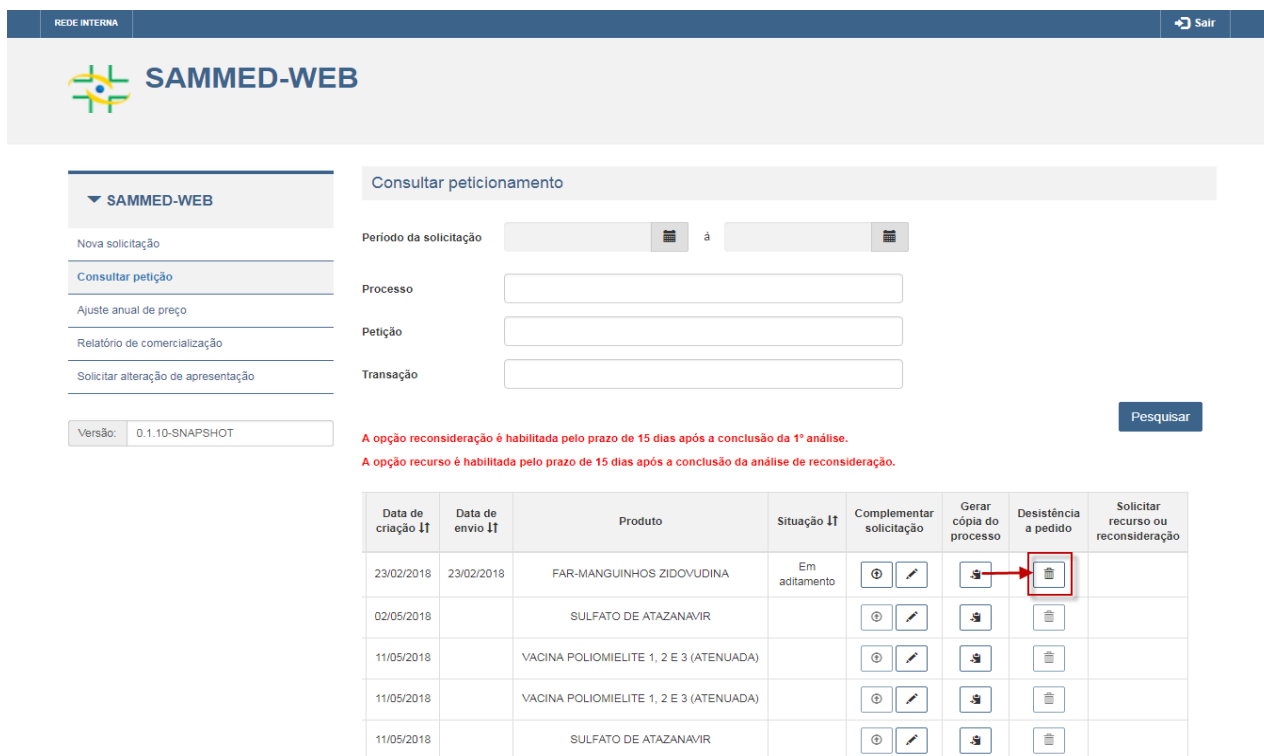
REDE INTERNA

Sair

SAMMED-WEB

▼ SAMMED-WEB

Nova solicitação

Consultar petição

Ajuste anual de preço

Relatório de comercialização

Solicitar alteração de apresentação

Versão: 0.1.10-SNAPSHOT

Consultar peticionamento

Período da solicitação à

Processo

Petição

Transação

Pesquisar

A opção reconsideração é habilitada pelo prazo de 15 dias após a conclusão da 1º análise.

A opção recurso é habilitada pelo prazo de 15 dias após a conclusão da análise de reconsideração.

| Data de criação | Data de envio | Produto | Situação | Complementar solicitação | Gerar cópia do processo | Desistência a pedido | Solicitar recurso ou reconsideração |
|---|---|---|---|---|---|---|---|
| 23/02/2018 | 23/02/2018 | FAR-MANGUINHOS ZIDOVUDINA | Em aditamento | | | | |
| 02/05/2018 | | SULFATO DE ATAZANAVIR | | | | | |
| 11/05/2018 | | VACINA POLIOMIELITE 1, 2 E 3 (ATENUADA) | | | | | |
| 11/05/2018 | | VACINA POLIOMIELITE 1, 2 E 3 (ATENUADA) | | | | | |
| 11/05/2018 | | SULFATO DE ATAZANAVIR | | | | | |